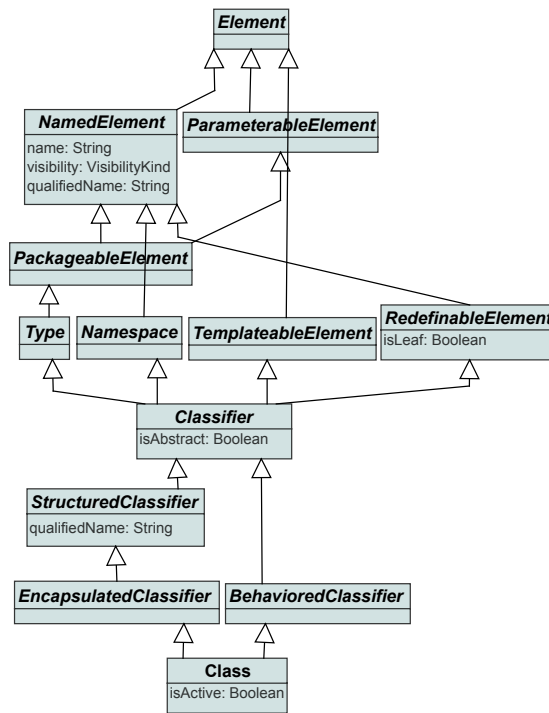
Element

NamedElement
name: String
visibility: VisibilityKind
qualifiedName: String

ParameterableElement

PackageableElement

Type

Namespace

TemplateableElement

RedefinableElement
isLeaf: Boolean

Classifier
isAbstract: Boolean

StructuredClassifier
qualifiedName: String

EncapsulatedClassifier

BehavioredClassifier

Class
isActive: Boolean